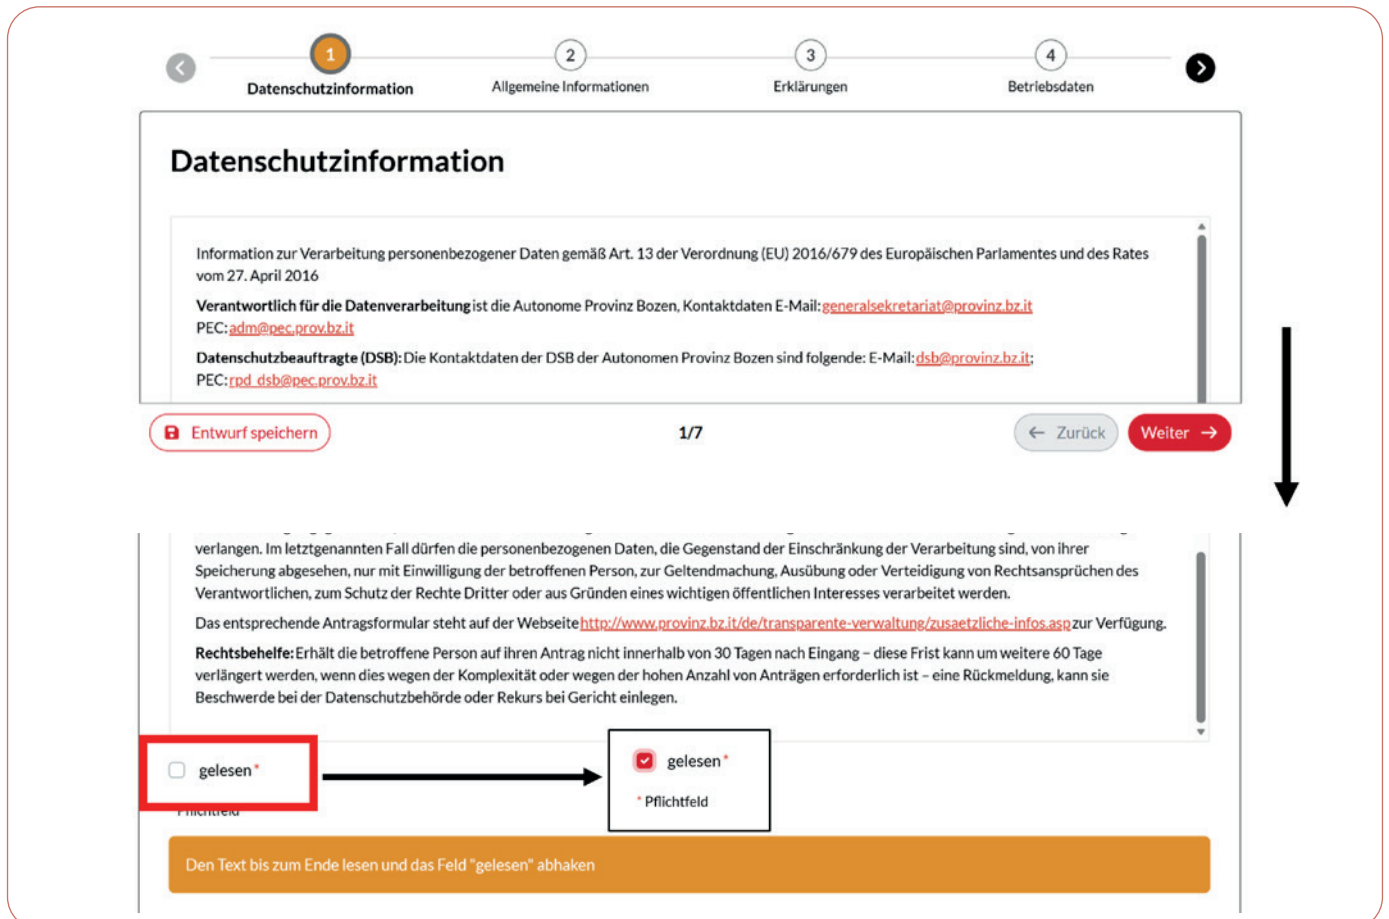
1
Datenschutzinformation
2
Allgemeine Informationen
3
Erklärungen
4
Betriebsdaten

Datenschutzinformation

Information zur Verarbeitung personenbezogener Daten gemäß Art. 13 der Verordnung (EU) 2016/679 des Europäischen Parlamentes und des Rates vom 27. April 2016

**Verantwortlich für die Datenverarbeitung** ist die Autonome Provinz Bozen, Kontaktdaten E-Mail: generalsekretariat@provinz.bz.it
PEC: adm@pec.prov.bz.it

**Datenschutzbeauftragte (DSB):** Die Kontaktdaten der DSB der Autonomen Provinz Bozen sind folgende: E-Mail: dsb@provinz.bz.it;
PEC: rpd_dsb@pec.prov.bz.it

Entwurf speichern
1/7
Zurück
Weiter

verlangen. Im letztgenannten Fall dürfen die personenbezogenen Daten, die Gegenstand der Einschränkung der Verarbeitung sind, von ihrer Speicherung abgesehen, nur mit Einwilligung der betroffenen Person, zur Geltendmachung, Ausübung oder Verteidigung von Rechtsansprüchen des Verantwortlichen, zum Schutz der Rechte Dritter oder aus Gründen eines wichtigen öffentlichen Interesses verarbeitet werden.

Das entsprechende Antragsformular steht auf der Webseite http://www.provinz.bz.it/de/transparente-verwaltung/zusaetzliche-infos.asp zur Verfügung.

**Rechtsbehelfe:** Erhält die betroffene Person auf ihren Antrag nicht innerhalb von 30 Tagen nach Eingang – diese Frist kann um weitere 60 Tage verlängert werden, wenn dies wegen der Komplexität oder wegen der hohen Anzahl von Anträgen erforderlich ist – eine Rückmeldung, kann sie Beschwerde bei der Datenschutzbehörde oder Rekurs bei Gericht einlegen.

gelesen *
Pflichtfeld

gelesen *
* Pflichtfeld

Den Text bis zum Ende lesen und das Feld "gelesen" abhaken